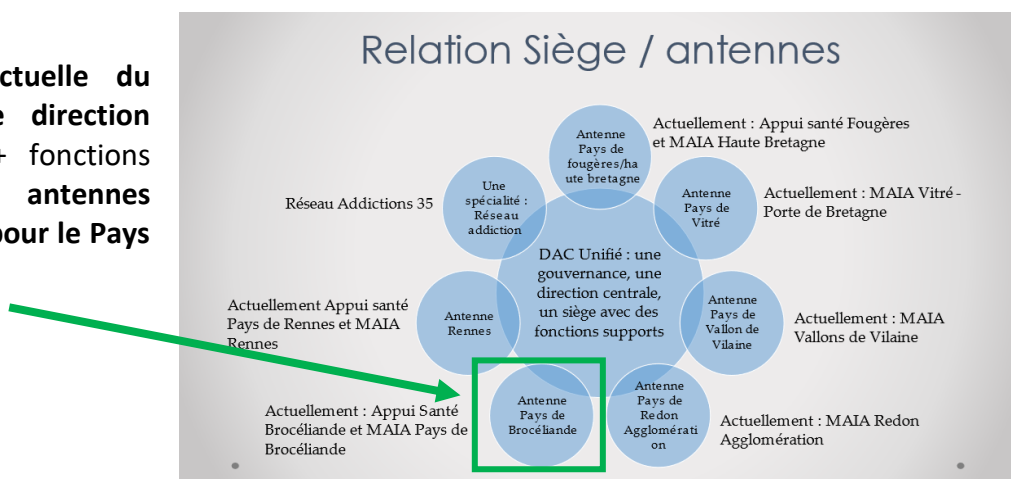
ctuelle du
e direction
+ fonctions
antennes
our le Pays

Relation Siège / antennes

Antenne Pays de fougères/haute bretagne

Actuellement : Appui santé Fougères et MAIA Haute Bretagne

Une spécialité : Réseau addiction

Réseau Addictions 35

Antenne Pays de Vitré

Actuellement : MAIA Vitré - Porte de Bretagne

DAC Unifié : une gouvernance, une direction centrale, un siège avec des fonctions supports

Actuellement Appui santé Pays de Rennes et MAIA Rennes

Antenne Rennes

Antenne Pays de Vallon de Vilaine

Actuellement : MAIA Vallons de Vilaine

Actuellement : Appui Santé Brocéliande et MAIA Pays de Brocéliande

Antenne Pays de Brocéliande

Antenne Pays de Redon Agglomération

Actuellement : MAIA Redon Agglomération